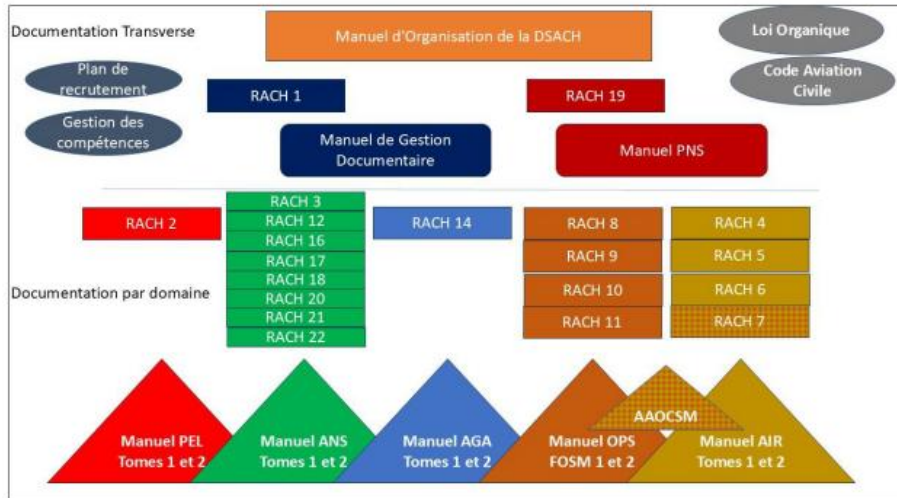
Documentation Transverse

Manuel d'Organisation de la DSACH

Loi Organique

Plan de recrutement

Code Aviation Civile

RACH 1

RACH 19

Gestion des compétences

Manuel de Gestion Documentaire

Manuel PNS

RACH 2

RACH 3
RACH 12
RACH 16
RACH 17
RACH 18
RACH 20
RACH 21
RACH 22

RACH 14

RACH 8
RACH 9
RACH 10
RACH 11

RACH 4
RACH 5
RACH 6
RACH 7

Documentation par domaine

AAOCSM

Manuel PEL Tomes 1 et 2

Manuel ANS Tomes 1 et 2

Manuel AGA Tomes 1 et 2

Manuel OPS FOSM 1 et 2

Manuel AIR Tomes 1 et 2